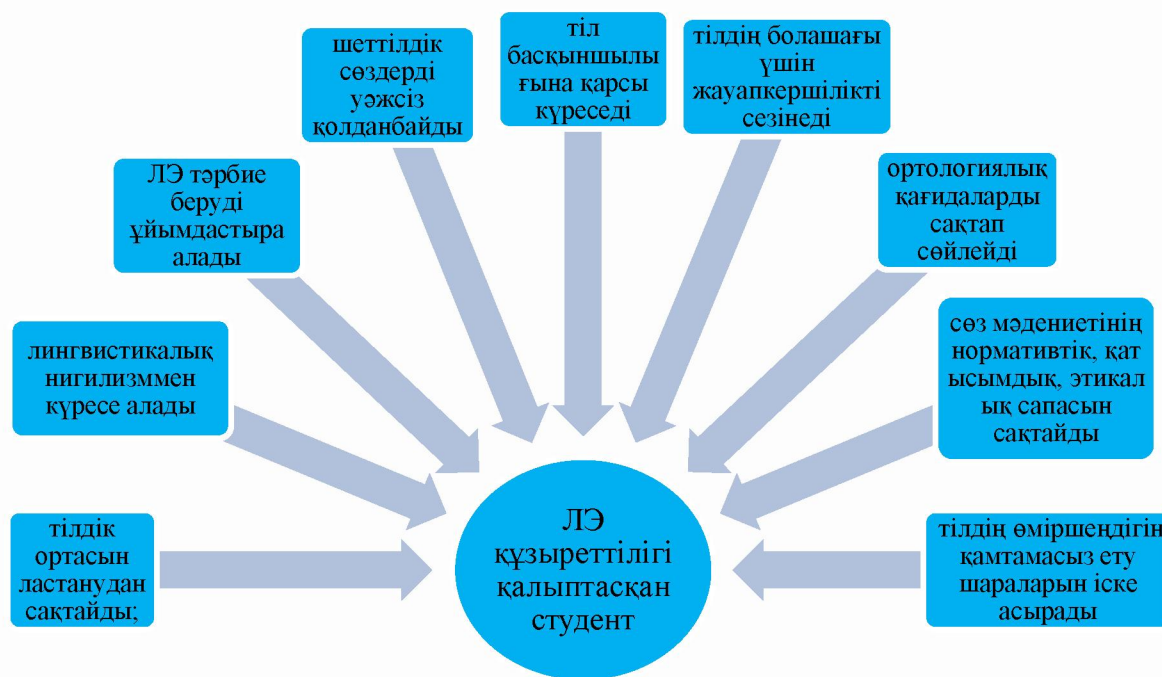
шеттілдік сөздерді уәжсіз қолданбайды

тіл басқыншылы ғына қарсы күреседі

тілдің болашағы үшін жауапкершілікті сезінеді

ЛЭ тәрбие беруді ұйымдастыра алады

ортологиялық қағидаларды сақтап сөйлейді

лингвистикалық нигилизммен күресе алады

сөз мәдениетінің нормативтік, қат ысымдық, этикал ық сапасын сақтайды

тілдік ортасын ластанудан сақтайды;

ЛЭ құзыреттілігі қалыптасқан студент

тілдің өміршеңдігін қамтамасыз ету шараларын іске асырады